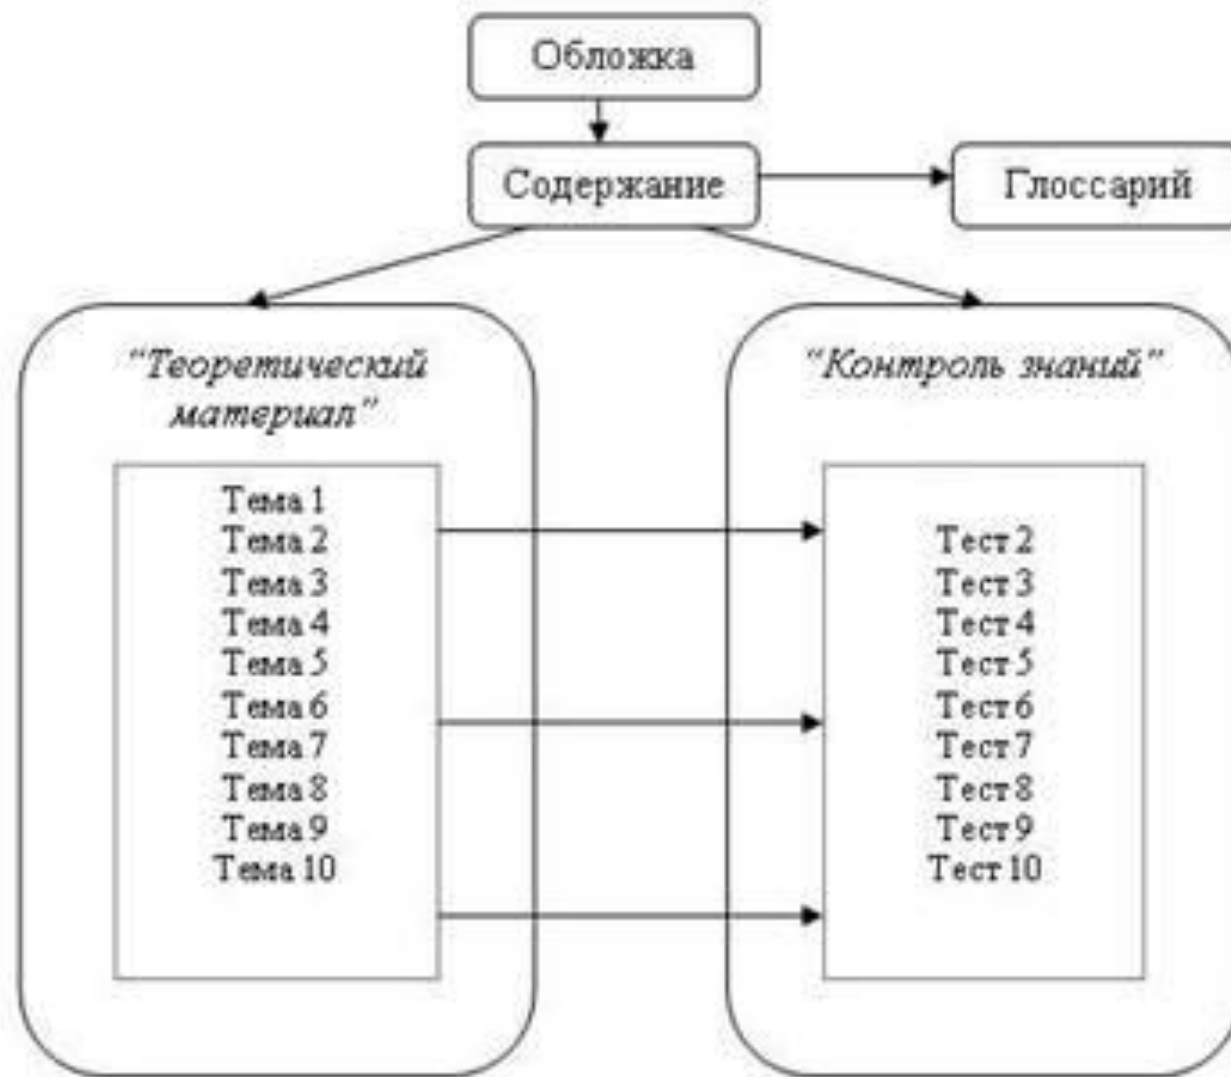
Обложка

Содержание

Глоссарий

"Теоретический материал"

Тема 1
Тема 2
Тема 3
Тема 4
Тема 5
Тема 6
Тема 7
Тема 8
Тема 9
Тема 10

"Контроль знаний"

Тест 2
Тест 3
Тест 4
Тест 5
Тест 6
Тест 7
Тест 8
Тест 9
Тест 10